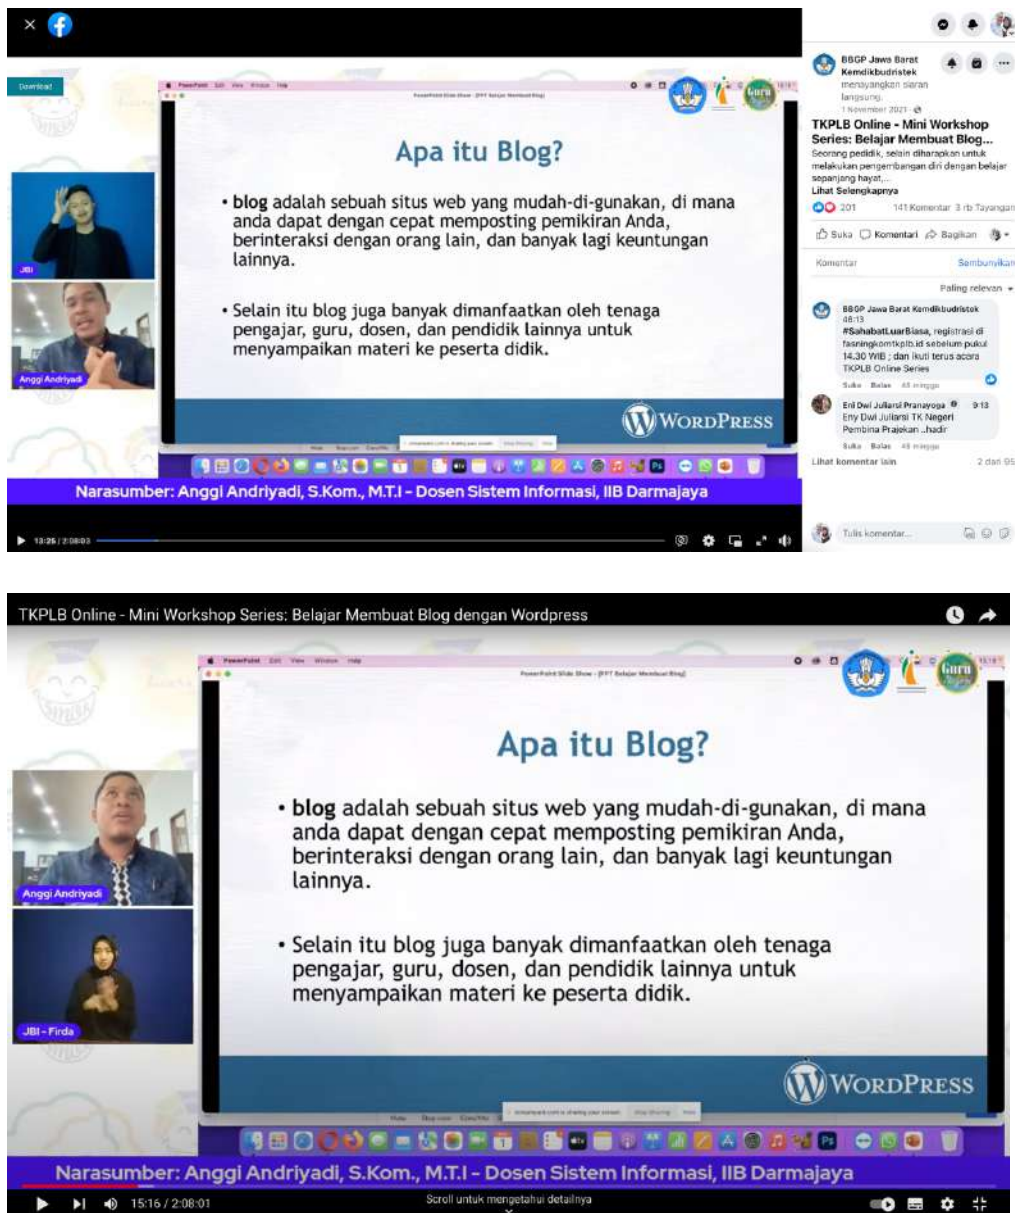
Download

Apa itu Blog?

• blog adalah sebuah situs web yang mudah-di-gunakan, di mana anda dapat dengan cepat memposting pemikiran Anda, berinteraksi dengan orang lain, dan banyak lagi keuntungan lainnya.

• Selain itu blog juga banyak dimanfaatkan oleh tenaga pengajar, guru, dosen, dan pendidik lainnya untuk menyampaikan materi ke peserta didik.

WORDPRESS

JBI

Anggi Andriyadi

Narasumber: Anggi Andriyadi, S.Kom., M.T.I - Dosen Sistem Informasi, IIB Darmajaya

13:25 / 2:08:03

BBGP Jawa Barat Kemdikbudristek menayangkan siaran langsung.
1 November 2021

TKPLB Online - Mini Workshop Series: Belajar Membuat Blog...
Seorang pendidik, selain diharapkan untuk melakukan pengembangan diri dengan belajar sepanjang hayat,...
Lihat Selengkapnya

201 141 Komentar 3 rb Tayangan

Suka Komentari Bagikan

Komentar Sembunyikan

Paling relevan

BBGP Jawa Barat Kemdikbudristek
48:13
#SahabatLuarBiasa, registrasi di fasningkomtkplb.id sebelum pukul 14.30 WIB ; dan ikuti terus acara TKPLB Online Series
Suka Balas 43 minggu

Eni Dwi Juliarsi Pranayoga 9:13
Eny Dwi Juliarsi TK Negeri Pembina Prajekan ..hadir
Suka Balas 43 minggu

Lihat komentar lain 2 dari 95

Tulis komentar...

TKPLB Online - Mini Workshop Series: Belajar Membuat Blog dengan Wordpress

Apa itu Blog?

• blog adalah sebuah situs web yang mudah-di-gunakan, di mana anda dapat dengan cepat memposting pemikiran Anda, berinteraksi dengan orang lain, dan banyak lagi keuntungan lainnya.

• Selain itu blog juga banyak dimanfaatkan oleh tenaga pengajar, guru, dosen, dan pendidik lainnya untuk menyampaikan materi ke peserta didik.

WORDPRESS

Anggi Andriyadi

JBI - Firda

Narasumber: Anggi Andriyadi, S.Kom., M.T.I - Dosen Sistem Informasi, IIB Darmajaya

15:16 / 2:08:01

Scroll untuk mengetahui detailnya